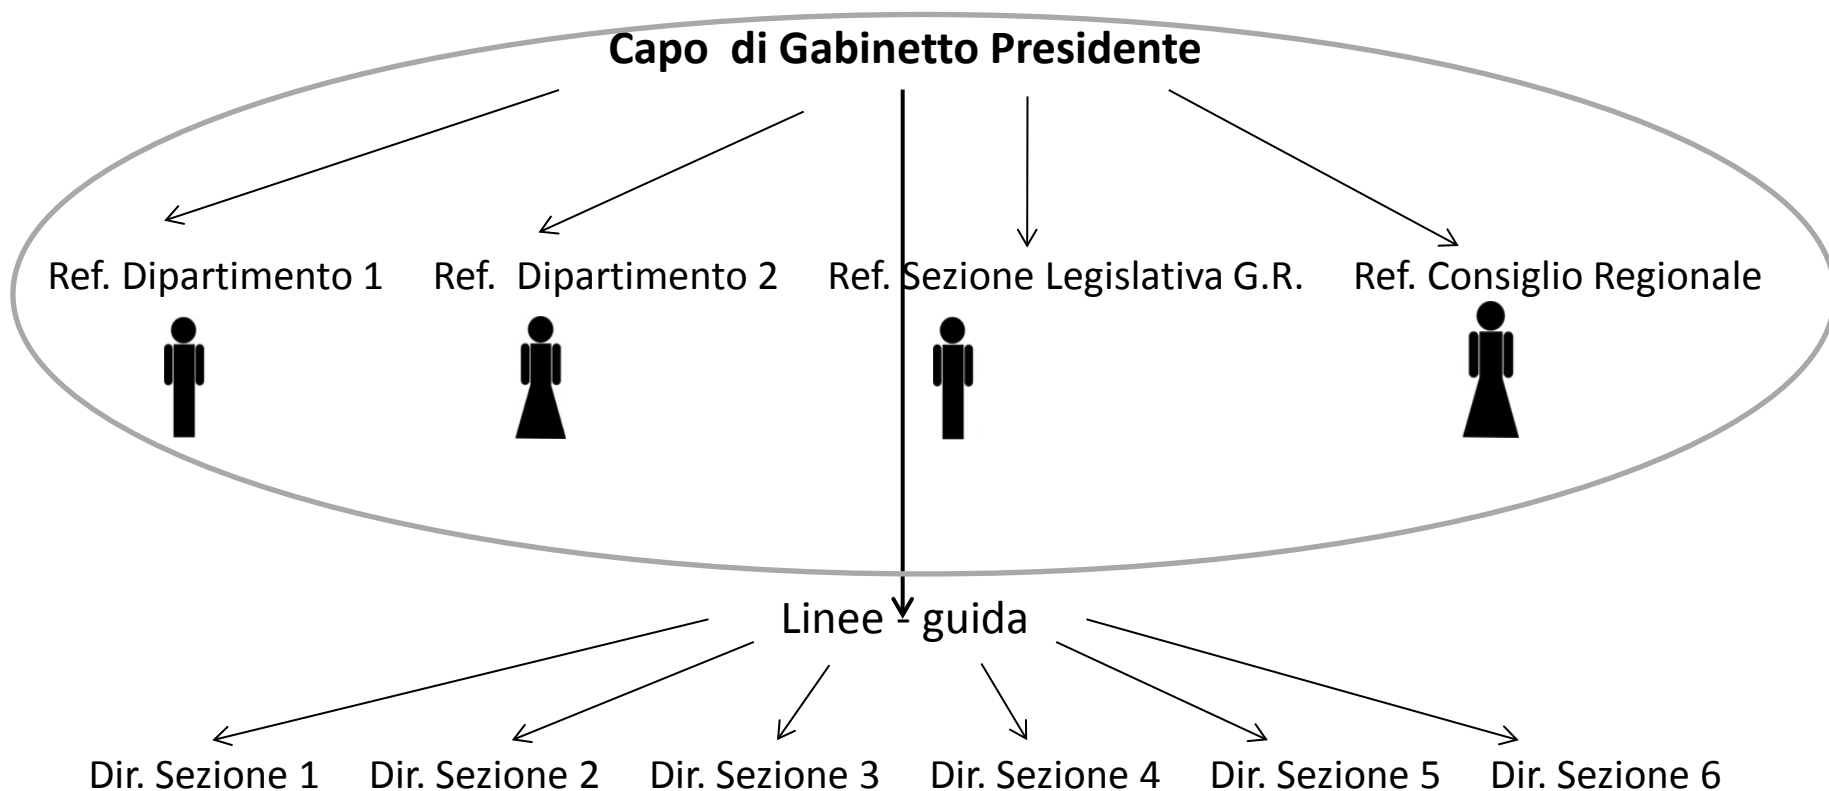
**Capo di Gabinetto Presidente**

Ref. Dipartimento 1 Ref. Dipartimento 2 Ref. Sezione Legislativa G.R. Ref. Consiglio Regionale

Linee - guida

Dir. Sezione 1 Dir. Sezione 2 Dir. Sezione 3 Dir. Sezione 4 Dir. Sezione 5 Dir. Sezione 6